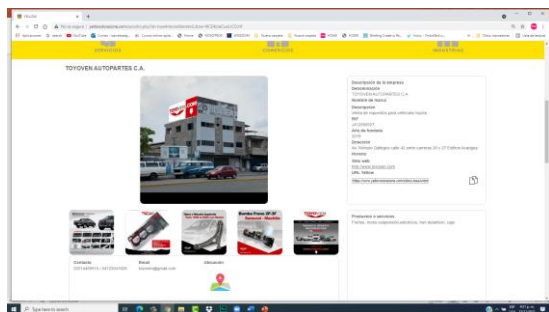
TOYOVEN AUTOPARTES C.A.

Descripción de la empresa
Denominación
TOYOVEN AUTOPARTES C.A.
Nombre de marca
Descripción
Venta de repuestos para vehículos Toyota
RIF
Año de fundación
Dirección
Teléfono
Sitio web
URL Yellow

Contacto

Email

Ubicación

Productos o servicios

Type here to search